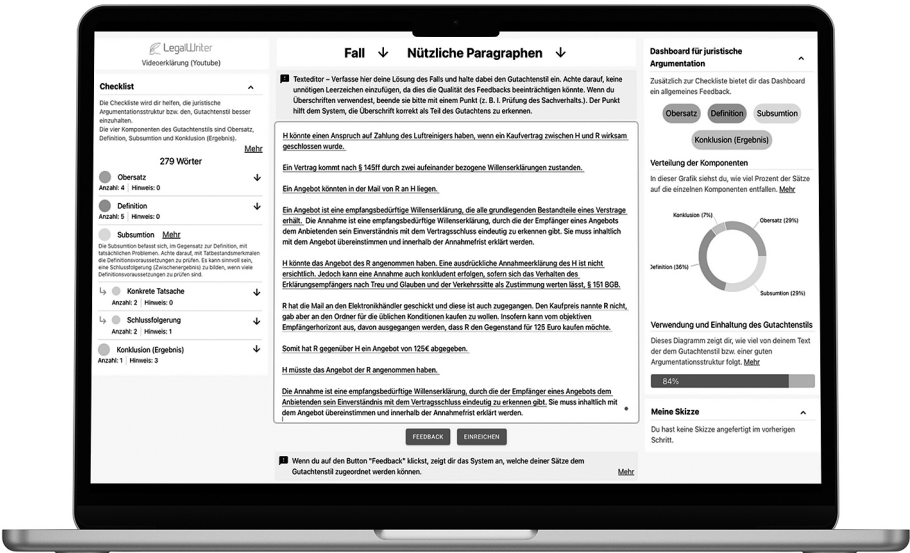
LegalWriter
Videoerklärung (Youtube)

Checklist

Die Checkliste wird dir helfen, die juristische Argumentationsstruktur bzw. den, Gutachtenstil besser einzuhalten.
Die vier Komponenten des Gutachtenstils sind Obersatz, Definition, Subsumtion und Konklusion (Ergebnis).

Mehr

279 Wörter

Obersatz
Anzahl: 4 | Hinweis: 0

Definition
Anzahl: 5 | Hinweis: 0

Subsumtion Mehr
Die Subsumtion befasst sich, im Gegensatz zur Definition, mit tatsächlichen Problemen. Achte darauf, mit Tatbestandsmerkmalen die Definitionsvoraussetzungen zu prüfen. Es kann sinnvoll sein, eine Schlussfolgerung (Zwischenergebnis) zu bilden, wenn viele Definitionsvoraussetzungen zu prüfen sind.

Konkrete Tatsache
Anzahl: 2 | Hinweis: 0

Schlussfolgerung
Anzahl: 1 | Hinweis: 1

Konklusion (Ergebnis)
Anzahl: 1 | Hinweis: 3

Fall Nützliche Paragraphen

Texteditor – Verfasse hier deine Lösung des Falls und halte dabei den Gutachtenstil ein. Achte darauf, keine unnötigen Leerzeichen einzufügen, da dies die Qualität des Feedbacks beeinträchtigen könnte. Wenn du Überschriften verwendest, beende sie bitte mit einem Punkt (z. B. I. Prüfung des Sachverhalts.). Der Punkt hilft dem System, die Überschrift korrekt als Teil des Dokuments zu erkennen.

H könnte einen Anspruch auf Zahlung des Luftreinigers haben, wenn ein Kaufvertrag zwischen H und R wirksam geschlossen wurde.

Ein Vertrag kommt nach § 145ff durch zwei aufeinander bezogene Willenserklärungen zustanden.

Ein Angebot könnten in der Mail von R an H liegen.

Ein Angebot ist eine empfangsbedürftige Willenserklärung, die alle grundlegenden Bestandteile eines Verstrage erhält. Die Annahme ist eine empfangsbedürftige Willenserklärung, durch die der Empfänger eines Angebots dem Anbietenden sein Einverständnis mit dem Vertragsschluss eindeutig zu erkennen gibt. Sie muss inhaltlich mit dem Angebot übereinstimmen und innerhalb der Annahmefrist erklärt werden.

H könnte das Angebot des R angenommen haben. Eine ausdrückliche Annahmeerklärung des H ist nicht ersichtlich. Jedoch kann eine Annahme auch konkludent erfolgen, sofern sich das Verhalten des Erklärungsempfängers nach Treu und Glauben und der Verkehrssitte als Zustimmung werten lässt, § 151 BGB.

R hat die Mail an den Elektronikhändler geschickt und diese ist auch zugegangen. Den Kaufpreis nannte R nicht, gab aber an den Ordner für die üblichen Konditionen kaufen zu wollen. Insofern kann vom objektiven Empfängerhorizont aus, davon ausgegangen werden, dass R den Gegenstand für 125 Euro kaufen möchte.

Somit hat R gegenüber H ein Angebot von 125€ abgegeben.

H müsste das Angebot der R angenommen haben.

Die Annahme ist eine empfangsbedürftige Willenserklärung, durch die der Empfänger eines Angebots dem Anbietenden sein Einverständnis mit dem Vertragsschluss eindeutig zu erkennen gibt. Sie muss inhaltlich mit dem Angebot übereinstimmen und innerhalb der Annahmefrist erklärt werden.

FEEDBACK EINREICHEN

Wenn du auf den Button "Feedback" klickst, zeigt dir das System an, welche deiner Sätze dem Gutachtenstil zugeordnet werden können.
Mehr

Dashboard für juristische Argumentation

Zusätzlich zur Checkliste bietet dir das Dashboard ein allgemeines Feedback.

Obersatz Definition Subsumtion Konklusion (Ergebnis)

Verteilung der Komponenten

In dieser Grafik siehst du, wie viel Prozent der Sätze auf die einzelnen Komponenten entfallen. Mehr

Konklusion (7%)
Obersatz (29%)
Definition (36%)
Subsumtion (29%)

Verwendung und Einhaltung des Gutachtenstils

Dieses Diagramm zeigt dir, wie viel von deinem Text der dem Gutachtenstil bzw. einer guten Argumentationsstruktur folgt. Mehr

84%

Meine Skizze

Du hast keine Skizze angefertigt im vorherigen Schritt.